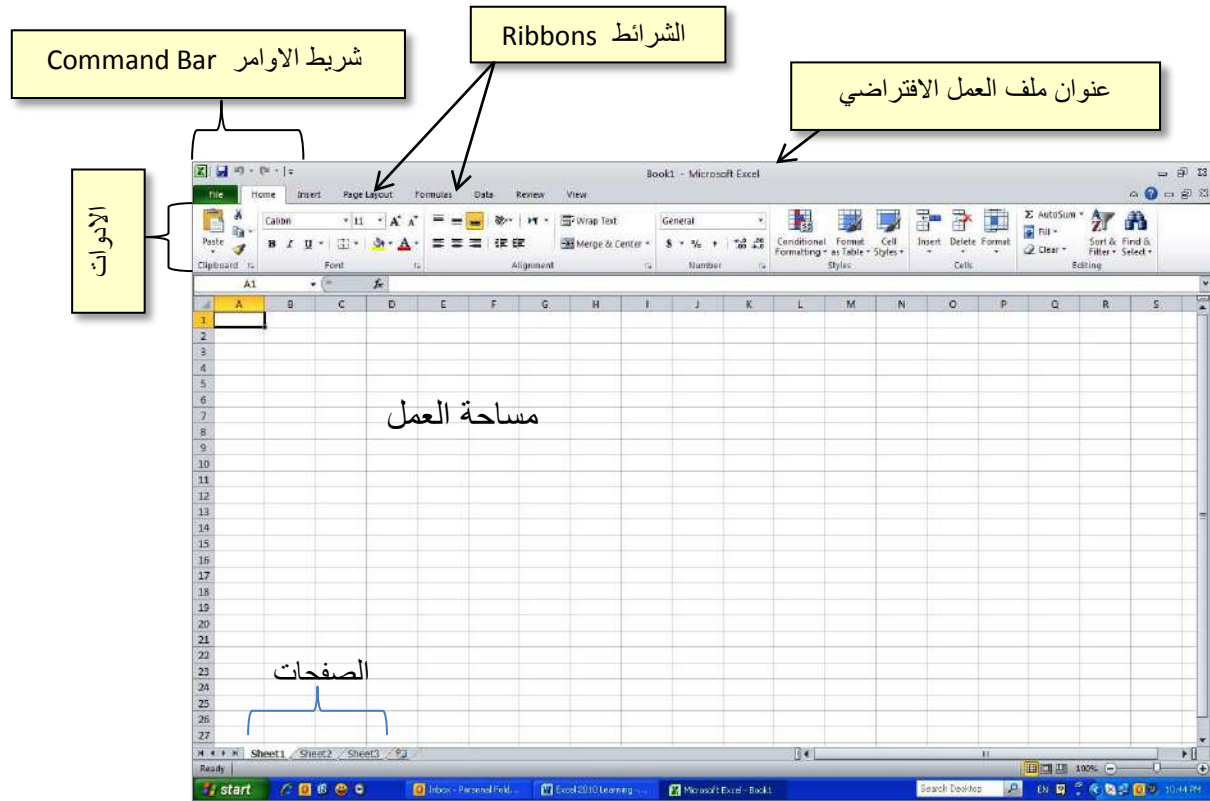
شريط الاوامر Command Bar

الشرائط Ribbons

عنوان ملف العمل الافتراضي

الأدوات

Book1 - Microsoft Excel

File Home Insert Page Layout Formulas Data Review View

Paste
Clipboard

Calibri 11 A A
B I U
Font

Wrap Text
Merge & Center
Alignment

General
$ % ,
Number

Conditional Formatting
Format as Table
Cell Styles
Styles

Insert Delete Format
Cells

AutoSum
Fill
Clear
Sort & Filter
Find & Select
Editing

A1 $f_x$

| | A | B | C | D | E | F | G | H | I | J | K | L | M | N | O | P | Q | R | S |
|---|---|---|---|---|---|---|---|---|---|---|---|---|---|---|---|---|---|---|---|
| 1 | | | | | | | | | | | | | | | | | | | |

1 2 3 4 5 6 7 8 9 10 11 12 13 14 15 16 17 18 19 20 21 22 23 24 25 26 27

مساحة العمل

الصفحات

Sheet1 Sheet2 Sheet3

Ready 100%

start Inbox - Personal Fold... Excel 2010 Learning ... Microsoft Excel - Book1 Search Desktop EN 10:44 PM